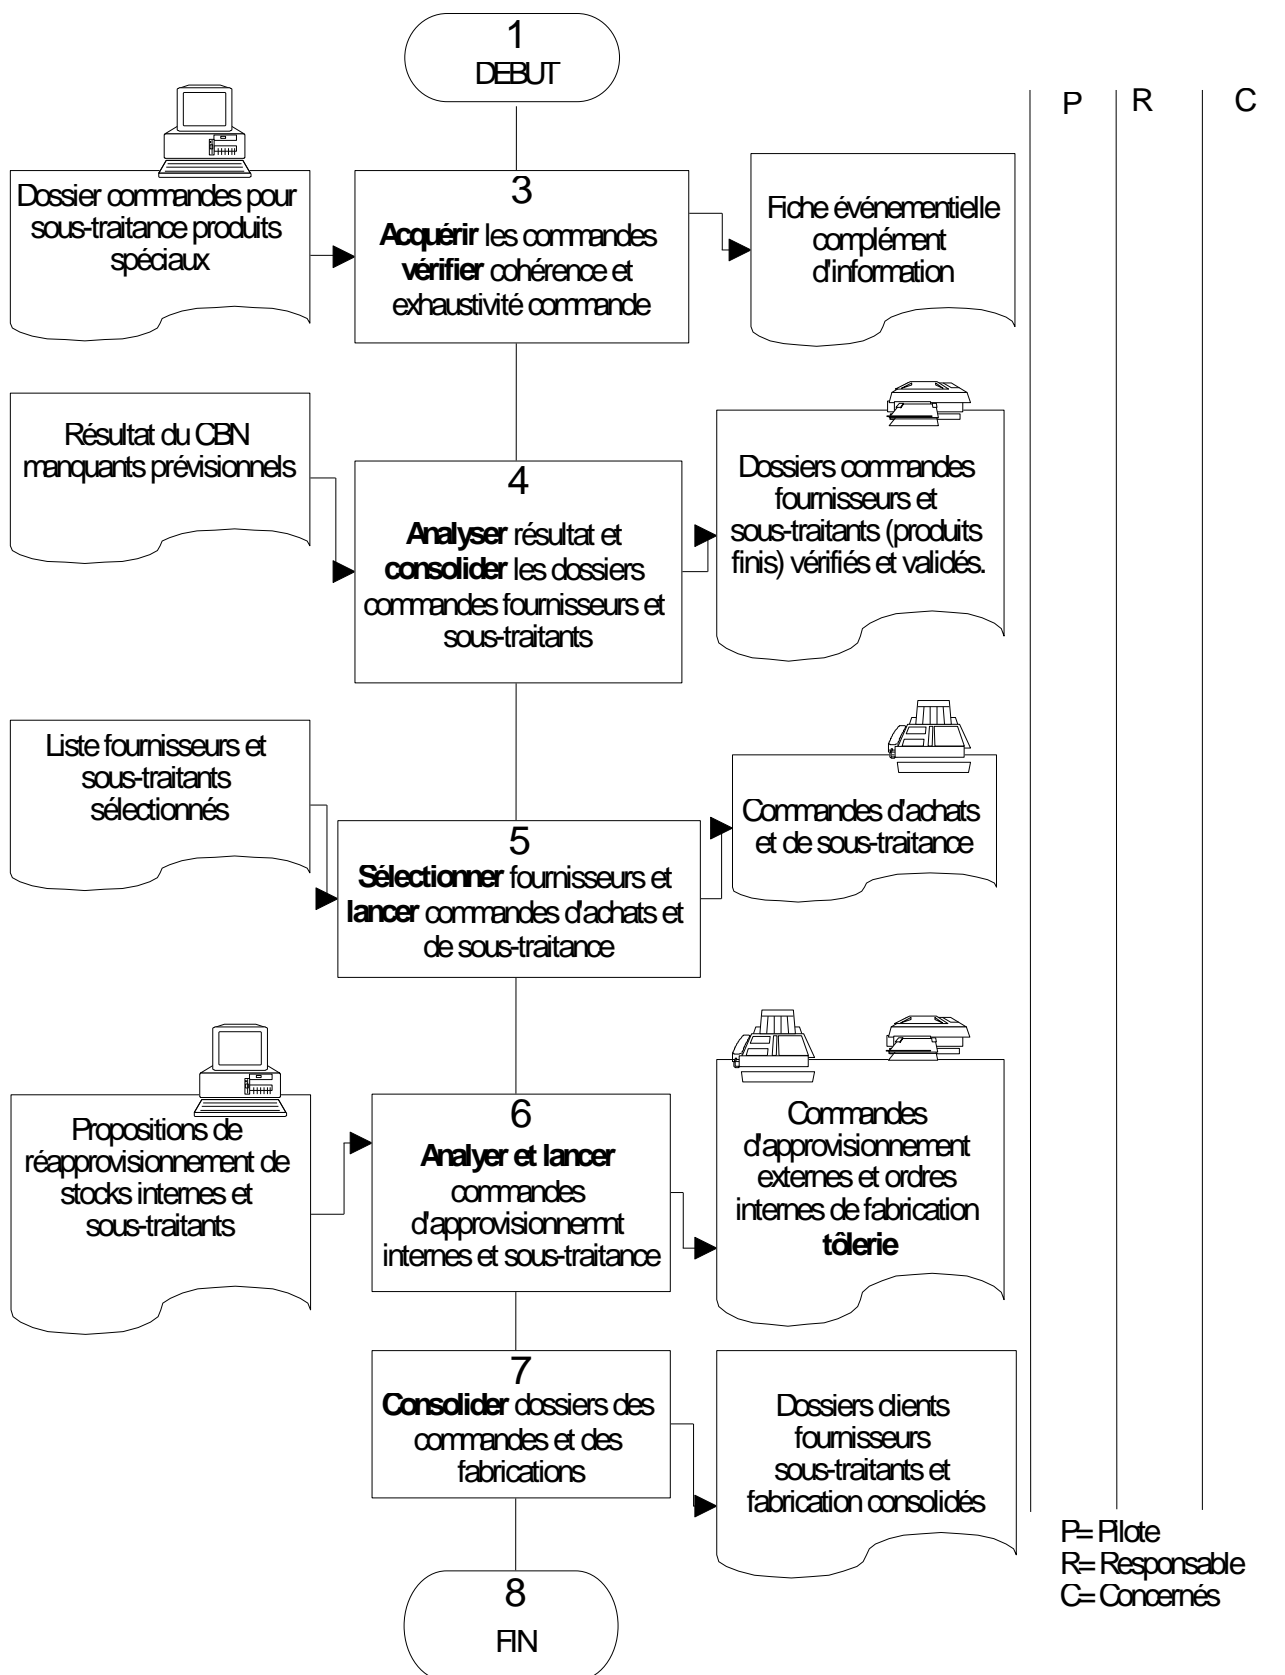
1
DEBUT

P | R | C

Dossier commandes pour sous-traitance produits spéciaux

3
**Acquérir** les commandes **vérifier** cohérence et exhaustivité commande

Fiche événementielle complément d'information

Résultat du CBN manquants prévisionnels

4
**Analyser** résultat et **consolider** les dossiers commandes fournisseurs et sous-traitants

Dossiers commandes fournisseurs et sous-traitants (produits finis) vérifiés et validés.

Liste fournisseurs et sous-traitants sélectionnés

5
**Sélectionner** fournisseurs et **lancer** commandes d'achats et de sous-traitance

Commandes d'achats et de sous-traitance

Propositions de réapprovisionnement de stocks internes et sous-traitants

6
**Analyer et lancer** commandes d'approvisionnemt internes et sous-traitance

Commandes d'approvisionnement externes et ordres internes de fabrication **tölerie**

7
**Consolider** dossiers des commandes et des fabrications

Dossiers clients fournisseurs sous-traitants et fabrication consolidés

P= Pilote
R= Responsable
C= Concernés

8
FIN